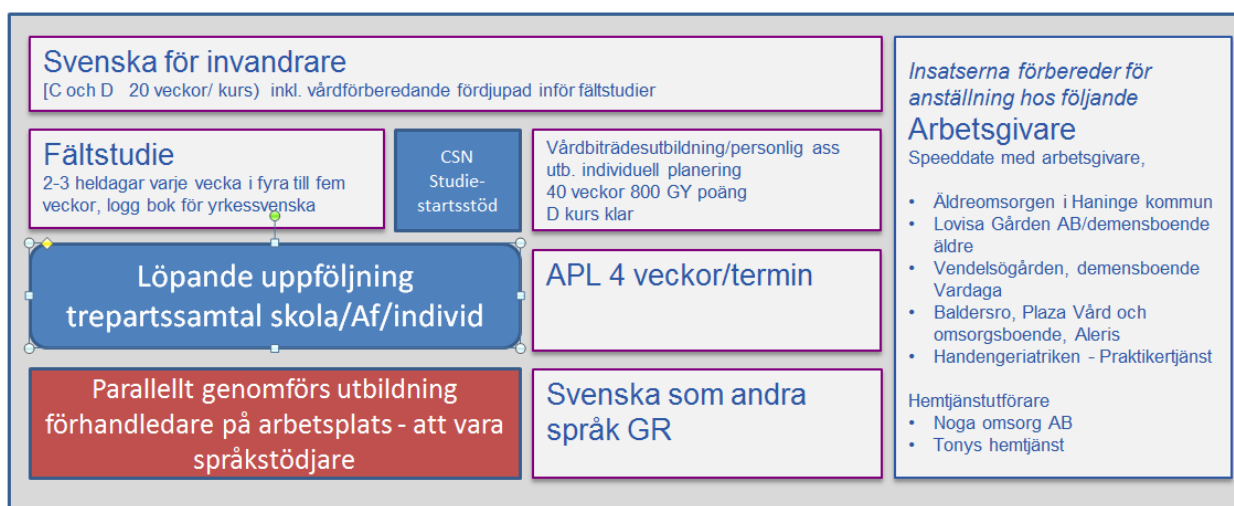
Svenska för invandrare
[C och D 20 veckor/ kurs) inkl. vårdförberedande fördjupad inför fältstudier

Fältstudie
2-3 heldagar varje vecka i fyra till fem veckor, logg bok för yrkessvenska

CSN Studie-startsstöd

Vårdbiträdesutbildning/personlig ass utb. individuell planering
40 veckor 800 GY poäng
D kurs klar

Löpande uppföljning trepartssamtal skola/Af/individ

APL 4 veckor/termin

Parallellt genomförs utbildning förhandledare på arbetsplats - att vara språkstödjare

Svenska som andra språk GR

Insatserna förbereder för anställning hos följande
Arbetsgivare
Speeddate med arbetsgivare,

• Äldreomsorgen i Haninge kommun
• Lovisa Gården AB/demensboende äldre
• Vendelsögården, demensboende Vardaga
• Baldersro, Plaza Vård och omsorgsboende, Aleris
• Handengeriatriken - Praktikertjänst

Hemtjänstutförare
• Noga omsorg AB
• Tonys hemtjänst